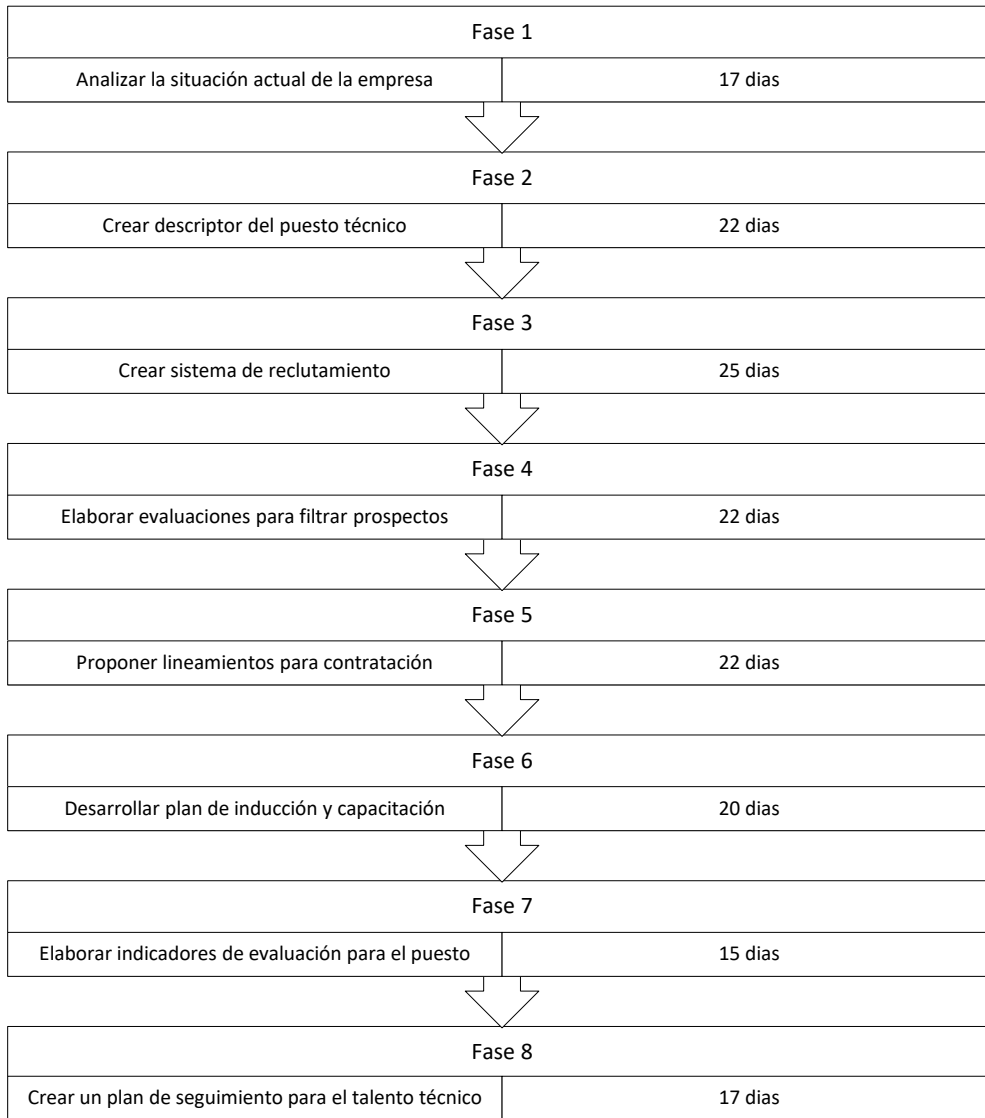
Fase 1

| Analizar la situación actual de la empresa | 17 dias |
|---|---|

Fase 2

| Crear descriptor del puesto técnico | 22 dias |
|---|---|

Fase 3

| Crear sistema de reclutamiento | 25 dias |
|---|---|

Fase 4

| Elaborar evaluaciones para filtrar prospectos | 22 dias |
|---|---|

Fase 5

| Proponer lineamientos para contratación | 22 dias |
|---|---|

Fase 6

| Desarrollar plan de inducción y capacitación | 20 dias |
|---|---|

Fase 7

| Elaborar indicadores de evaluación para el puesto | 15 dias |
|---|---|

Fase 8

| Crear un plan de seguimiento para el talento técnico | 17 dias |
|---|---|